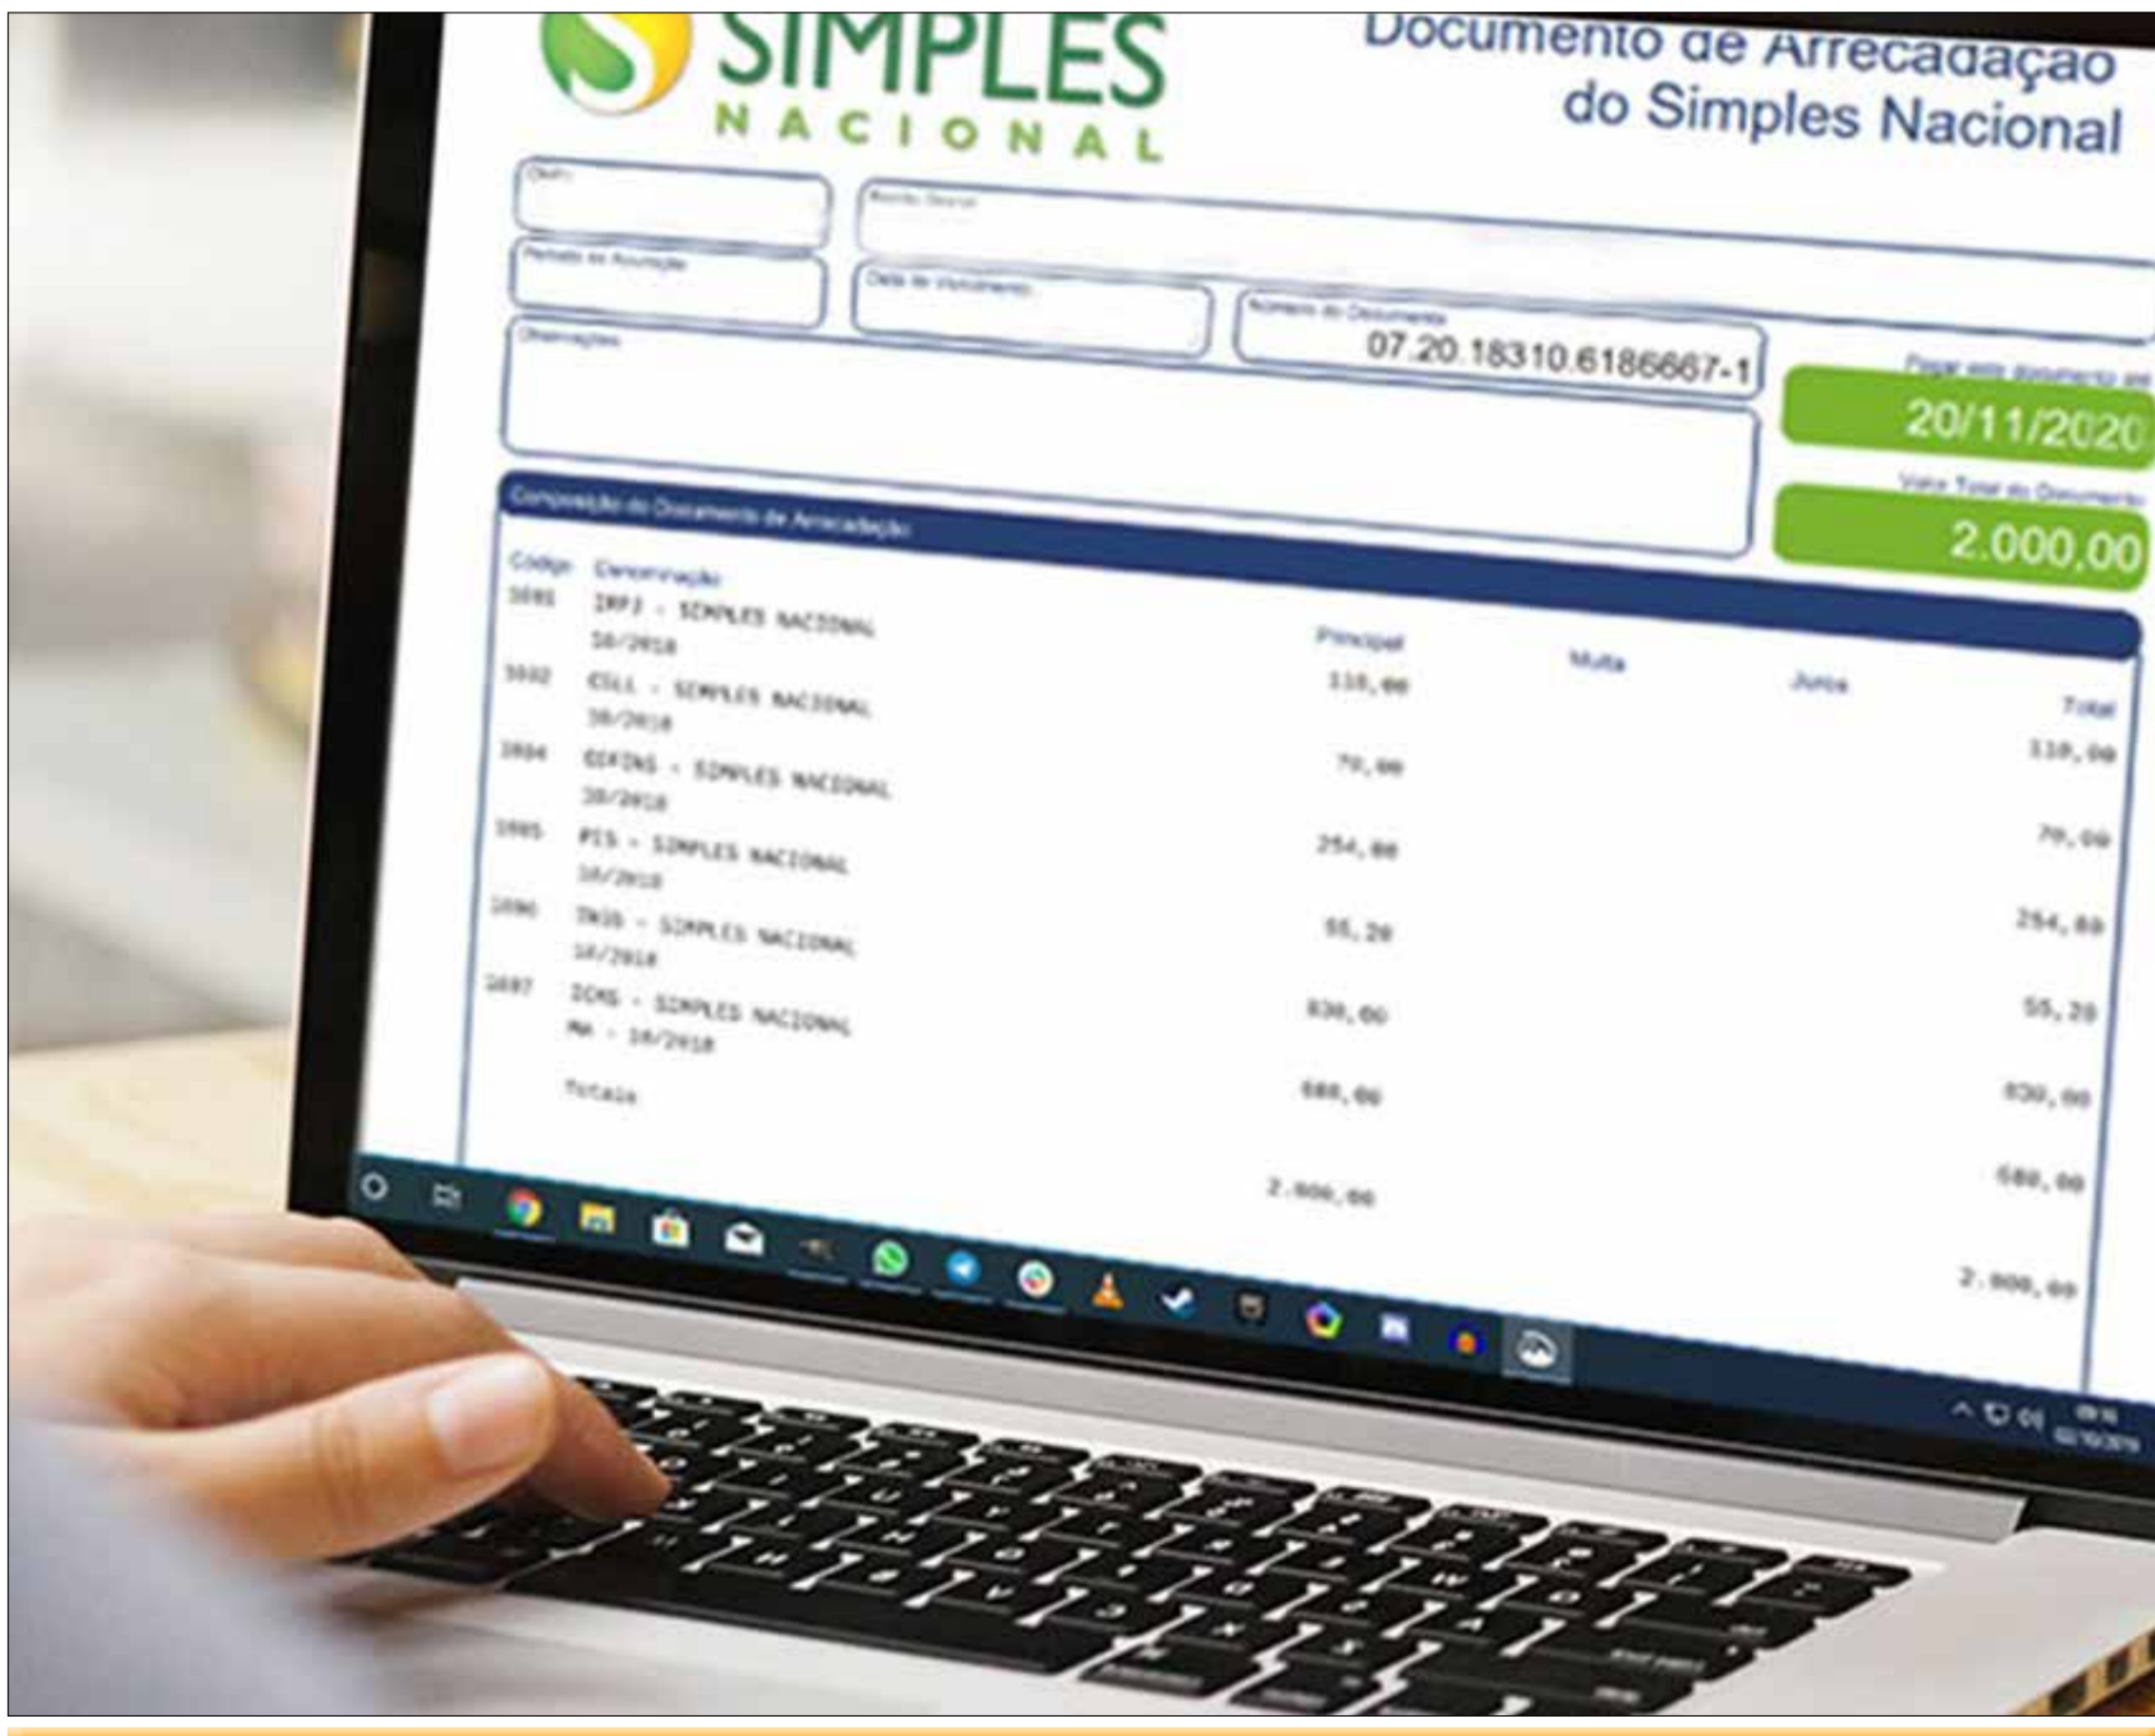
SIMPLES NACIONAL

Documento de Arrecadação do Simples Nacional

CNPJ

Razão Social

Período de Apuração

Data de Vencimento

Número do Documento
07.20.18310.6186667-1

Observações

Pagar este documento até
20/11/2020

Valor Total do Documento
2.000,00

Composição do Documento de Arrecadação

| Código | Denominação | Principal | Multa | Juros | Total |
|---|---|---|---|---|---|
| 1001 | IRPJ - SIMPLES NACIONAL 10/2018 | 110,00 | | | 110,00 |
| 1002 | CSLL - SIMPLES NACIONAL 10/2018 | 70,00 | | | 70,00 |
| 1004 | COFINS - SIMPLES NACIONAL 10/2018 | 254,00 | | | 254,00 |
| 1005 | PIS - SIMPLES NACIONAL 10/2018 | 55,20 | | | 55,20 |
| 1006 | INSS - SIMPLES NACIONAL 10/2018 | 830,00 | | | 830,00 |
| 1007 | ICMS - SIMPLES NACIONAL MA - 10/2018 | 680,00 | | | 680,00 |
| | Totais | 2.000,00 | | | 2.000,00 |